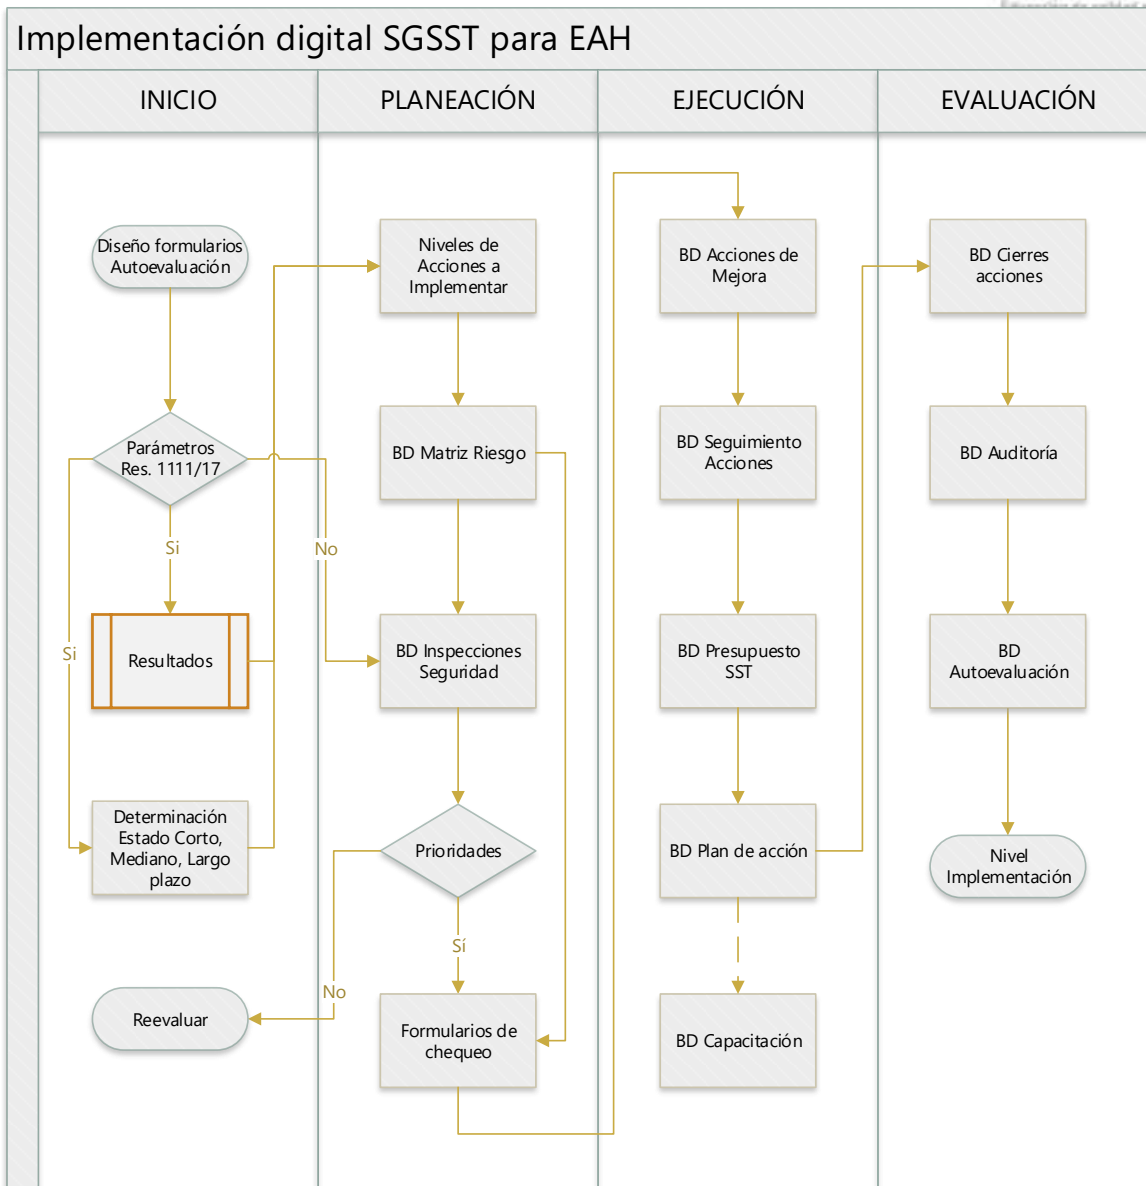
Implementación digital SGSST para EAH

INICIO

PLANEACIÓN

EJECUCIÓN

EVALUACIÓN

Diseño formularios Autoevaluación

Parámetros Res. 1111/17

Si

No

Si

Resultados

Determinación Estado Corto, Mediano, Largo plazo

Reevaluar

Niveles de Acciones a Implementar

BD Matriz Riesgo

BD Inspecciones Seguridad

Prioridades

Sí

No

Formularios de chequeo

BD Acciones de Mejora

BD Seguimiento Acciones

BD Presupuesto SST

BD Plan de acción

BD Capacitación

BD Cierres acciones

BD Auditoría

BD Autoevaluación

Nivel Implementación